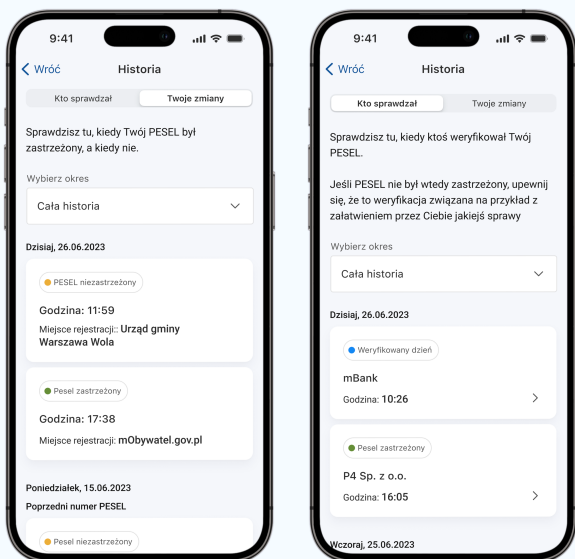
9:41

Wróć
Historia

Kto sprawdzał
Twoje zmiany

Sprawdzisz tu, kiedy Twój PESEL był zastrzeżony, a kiedy nie.

Wybierz okres
Cała historia

Dzisiaj, 26.06.2023

PESEL niezastrzeżony
Godzina: 11:59
Miejsce rejestracji:: Urząd gminy Warszawa Wola

Pesel zastrzeżony
Godzina: 17:38
Miejsce rejestracji: mObywatel.gov.pl

Poniedziałek, 15.06.2023
Poprzedni numer PESEL

Pesel niezastrzeżony

9:41

Wróć
Historia

Kto sprawdzał
Twoje zmiany

Sprawdzisz tu, kiedy ktoś weryfikował Twój PESEL.

Jeśli PESEL nie był wtedy zastrzeżony, upewnij się, że to weryfikacja związana na przykład z załatwieniem przez Ciebie jakiejś sprawy

Wybierz okres
Cała historia

Dzisiaj, 26.06.2023

Weryfikowany dzień
mBank
Godzina: 10:26

Pesel zastrzeżony
P4 Sp. z o.o.
Godzina: 16:05

Wczoraj, 25.06.2023